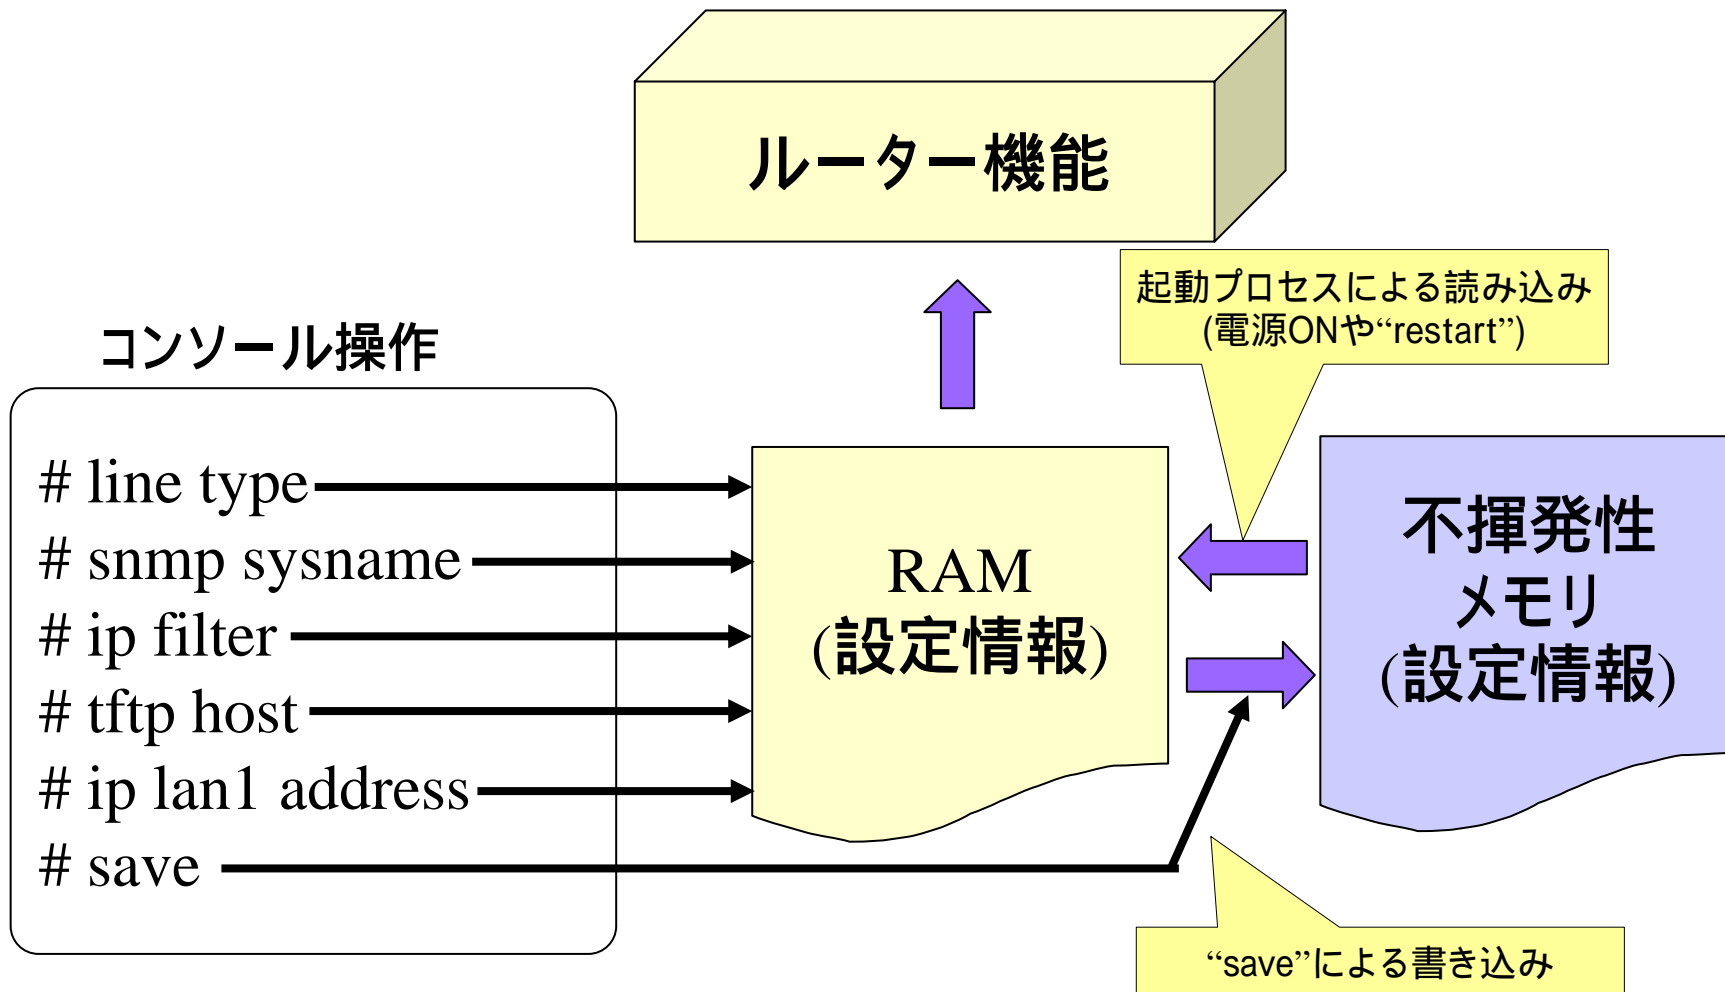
ルーター機能

起動プロセスによる読み込み
(電源ONや“restart”)

コンソール操作

# line type
# snmp sysname
# ip filter
# tftp host
# ip lan1 address
# save

RAM
(設定情報)

不揮発性
メモリ
(設定情報)

“save”による書き込み